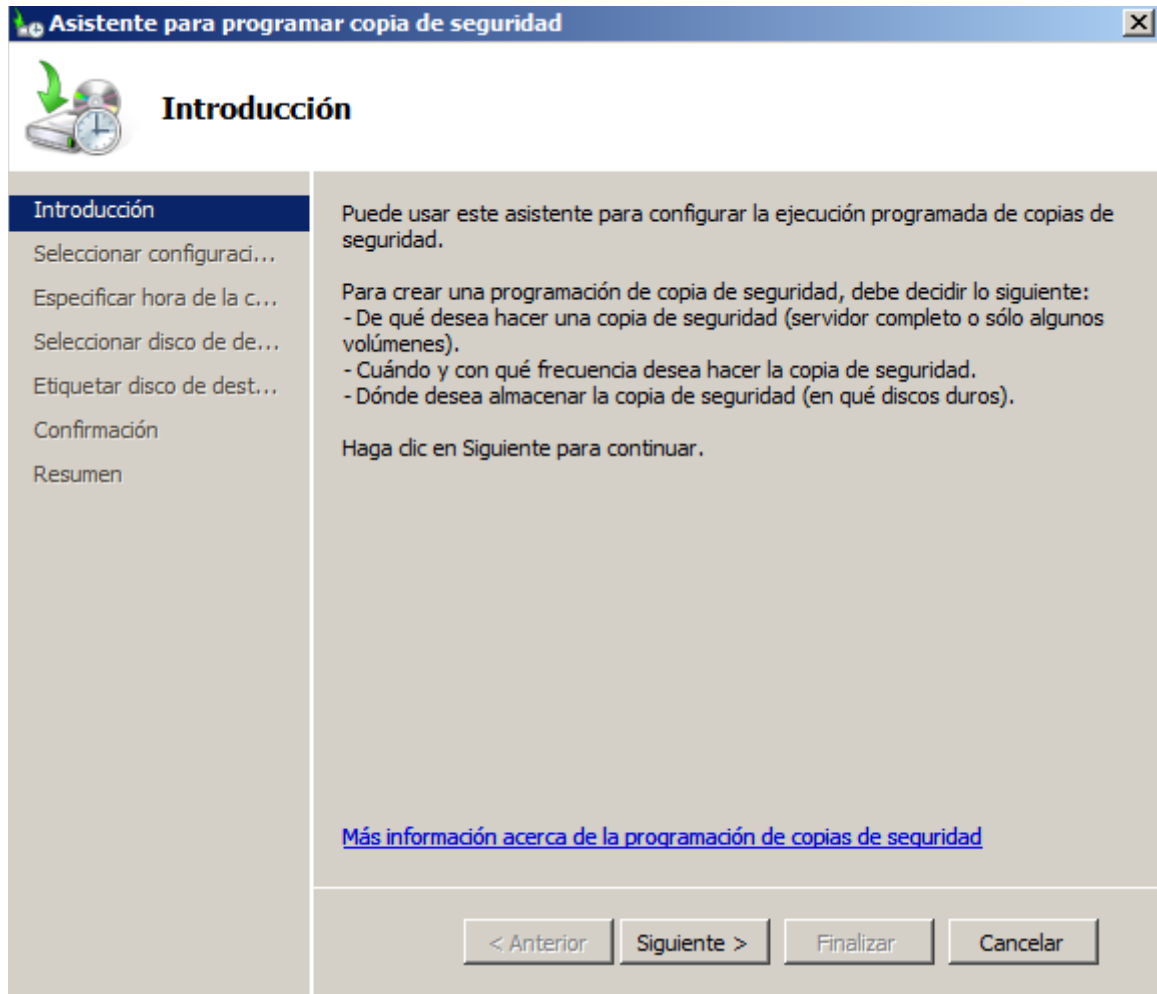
Asistente para programar copia de seguridad

Introducción

Introducción
Seleccionar configuraci...
Especificar hora de la c...
Seleccionar disco de de...
Etiquetar disco de dest...
Confirmación
Resumen

Puede usar este asistente para configurar la ejecución programada de copias de seguridad.

Para crear una programación de copia de seguridad, debe decidir lo siguiente:
- De qué desea hacer una copia de seguridad (servidor completo o sólo algunos volúmenes).
- Cuándo y con qué frecuencia desea hacer la copia de seguridad.
- Dónde desea almacenar la copia de seguridad (en qué discos duros).

Haga clic en Siguiente para continuar.

Más información acerca de la programación de copias de seguridad

< Anterior | Siguiente > | Finalizar | Cancelar